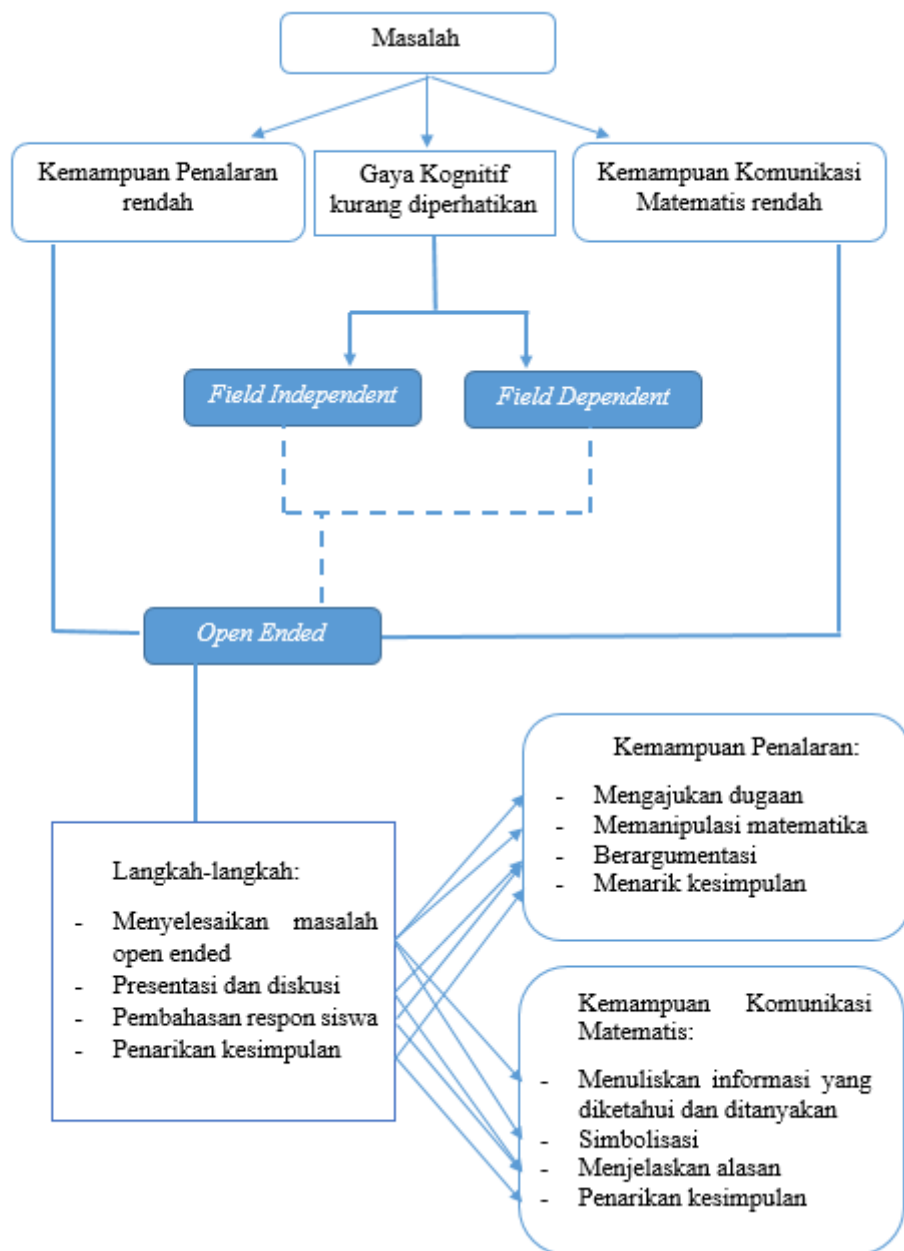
Masalah

Kemampuan Penalaran rendah

Gaya Kognitif kurang diperhatikan

Kemampuan Komunikasi Matematis rendah

Field Independent

Field Dependent

Open Ended

Langkah-langkah:

- Menyelesaikan masalah open ended
- Presentasi dan diskusi
- Pembahasan respon siswa
- Penarikan kesimpulan

Kemampuan Penalaran:

- Mengajukan dugaan
- Memanipulasi matematika
- Berargumentasi
- Menarik kesimpulan

Kemampuan Komunikasi Matematis:

- Menuliskan informasi yang diketahui dan ditanyakan
- Simbolisasi
- Menjelaskan alasan
- Penarikan kesimpulan